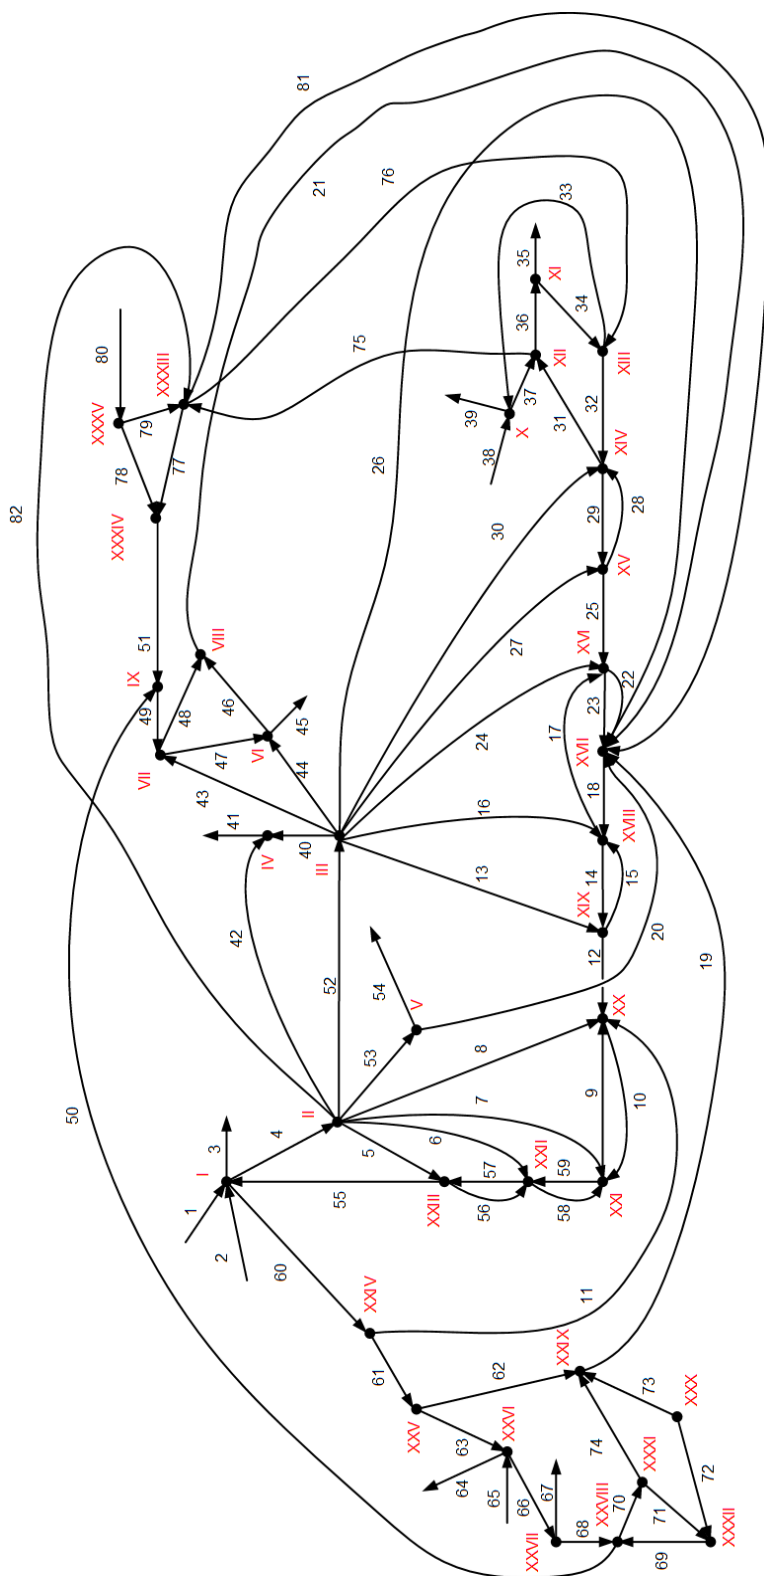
81
82
21
76
33
35
XI
34
36
XII
XIII
75
80
XXXIII
XXXV
79
39
37
X
32
31
38
XIV
78
77
XXXIV
26
30
29
28
XV
51
IX
VIII
25
27
XVI
49
48
46
VI
45
23
22
VII
47
24
17
XVII
43
44
18
41
40
16
XVIII
IV
III
13
14
15
XIX
42
12
20
54
52
V
19
XX
53
8
II
4
9
7
10
3
I
5
6
XXII
59
1
55
57
XXIII
56
58
XXI
2
60
XXIV
11
50
61
62
XXIX
73
XXX
XXV
63
XXVI
74
64
65
66
67
XXXI
70
XXVIII
72
68
71
XXVII
69
XXXII